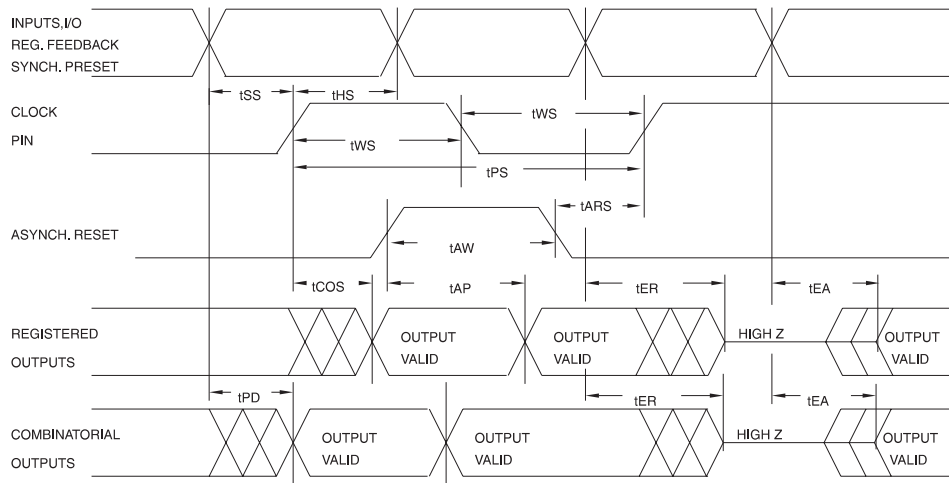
INPUTS,I/O
REG. FEEDBACK
SYNCH. PRESET

tSS
tHS

CLOCK
PIN

tWS
tWS
tPS

tARS

ASYNCH. RESET

tAW

tCOS
tAP
tER
tEA

REGISTERED
OUTPUTS

OUTPUT
VALID

OUTPUT
VALID

HIGH Z

OUTPUT
VALID

tPD
tER
tEA

COMBINATORIAL
OUTPUTS

OUTPUT
VALID

OUTPUT
VALID

HIGH Z

OUTPUT
VALID